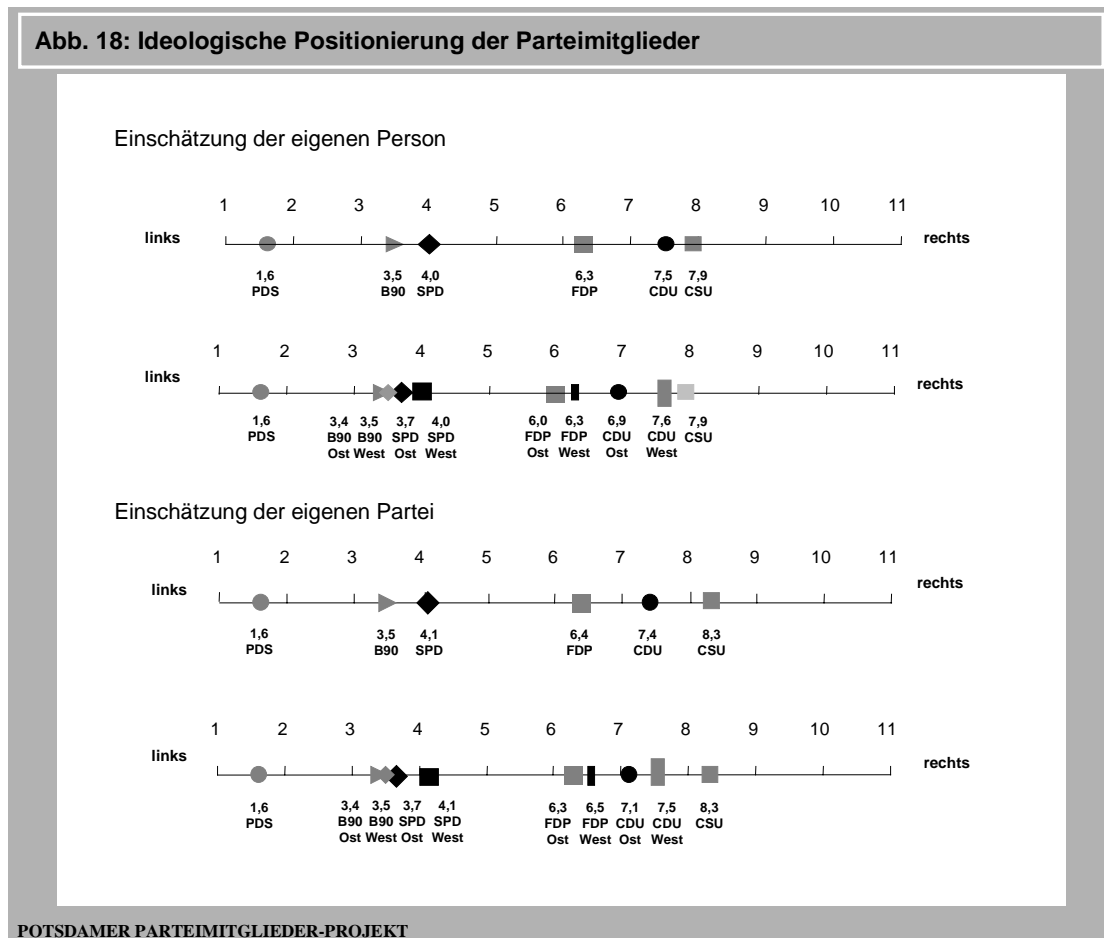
Abb. 18: Ideologische Positionierung der Parteimitglieder

Einschätzung der eigenen Person

1 2 3 4 5 6 7 8 9 10 11

links rechts

1,6 PDS
3,5 B90
4,0 SPD
6,3 FDP
7,5 CDU
7,9 CSU

1 2 3 4 5 6 7 8 9 10 11

links rechts

1,6 PDS
3,4 B90 Ost
3,5 B90 West
3,7 SPD Ost
4,0 SPD West
6,0 FDP Ost
6,3 FDP West
6,9 CDU Ost
7,6 CDU West
7,9 CSU

Einschätzung der eigenen Partei

1 2 3 4 5 6 7 8 9 10 11

links rechts

1,6 PDS
3,5 B90
4,1 SPD
6,4 FDP
7,4 CDU
8,3 CSU

1 2 3 4 5 6 7 8 9 10 11

links rechts

1,6 PDS
3,4 B90 Ost
3,5 B90 West
3,7 SPD Ost
4,1 SPD West
6,3 FDP Ost
6,5 FDP West
7,1 CDU Ost
7,5 CDU West
8,3 CSU

POTSDAMER PARTEIMITGLIEDER-PROJEKT